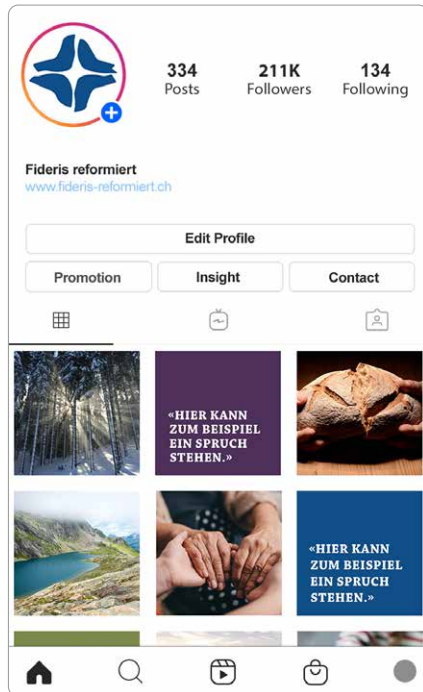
334
Posts

211K
Followers

134
Following

Fideris reformiert
www.fideris-reformiert.ch

Edit Profile

Promotion

Insight

Contact

«HIER KANN ZUM BEISPIEL EIN SPRUCH STEHEN.»

«HIER KANN ZUM BEISPIEL EIN SPRUCH STEHEN.»